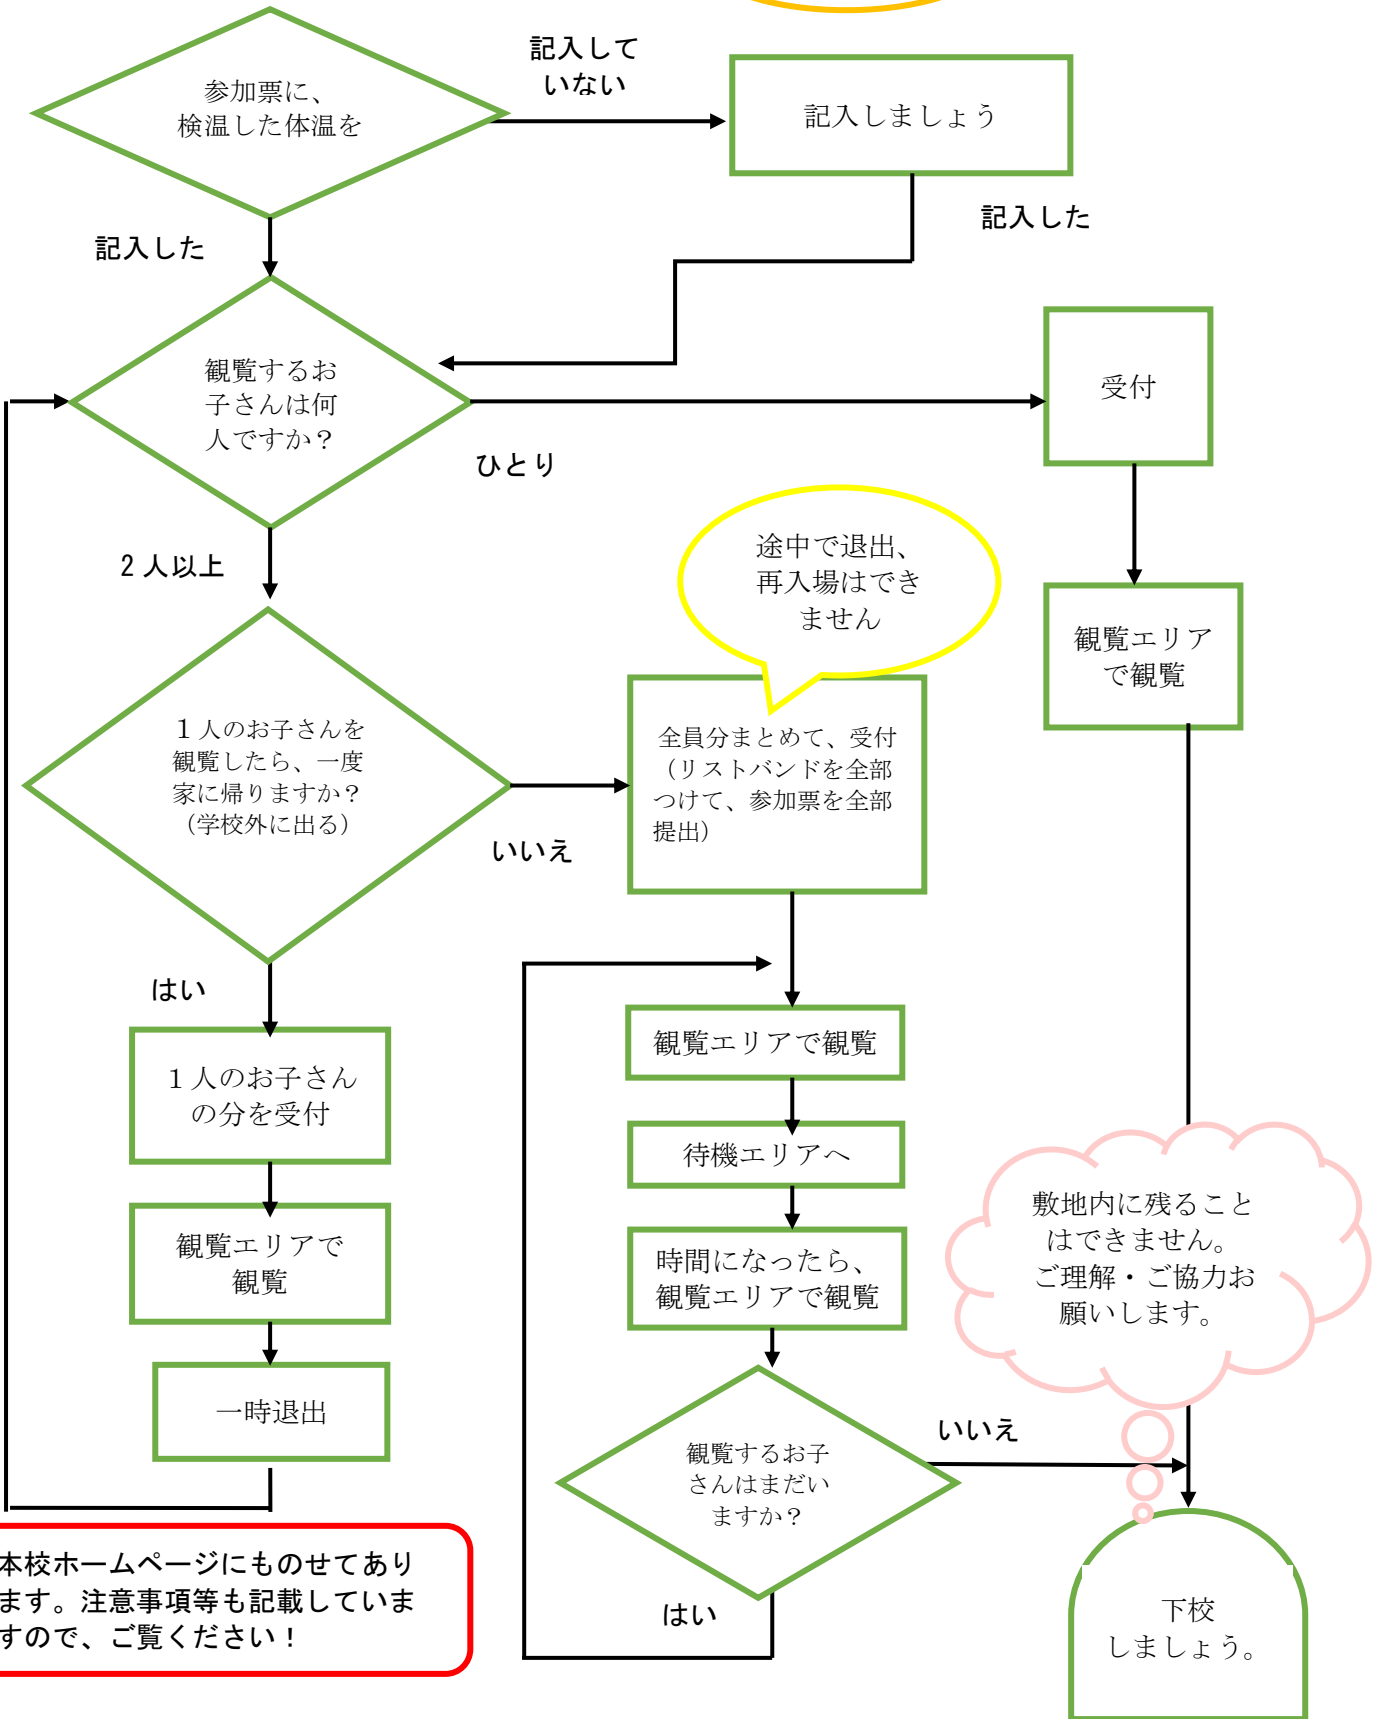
参加票に、検温した体温を

記入していない

記入しましょう

記入した

記入した

観覧するお子さんは何人ですか？

ひとり

受付

2 人以上

途中で退出、再入場はできません

観覧エリアで観覧

1 人のお子さんを観覧したら、一度家に帰りますか？（学校外に出る）

いいえ

全員分まとめて、受付（リストバンドを全部つけて、参加票を全部提出）

はい

1 人のお子さんの分を受付

観覧エリアで観覧

観覧エリアで観覧

待機エリアへ

敷地内に残ることはできません。ご理解・ご協力お願いします。

時間になったら、観覧エリアで観覧

一時退出

いいえ

観覧するお子さんはまだいますか？

本校ホームページにものせてあります。注意事項等も記載していますので、ご覧ください！

はい

下校しましょう。